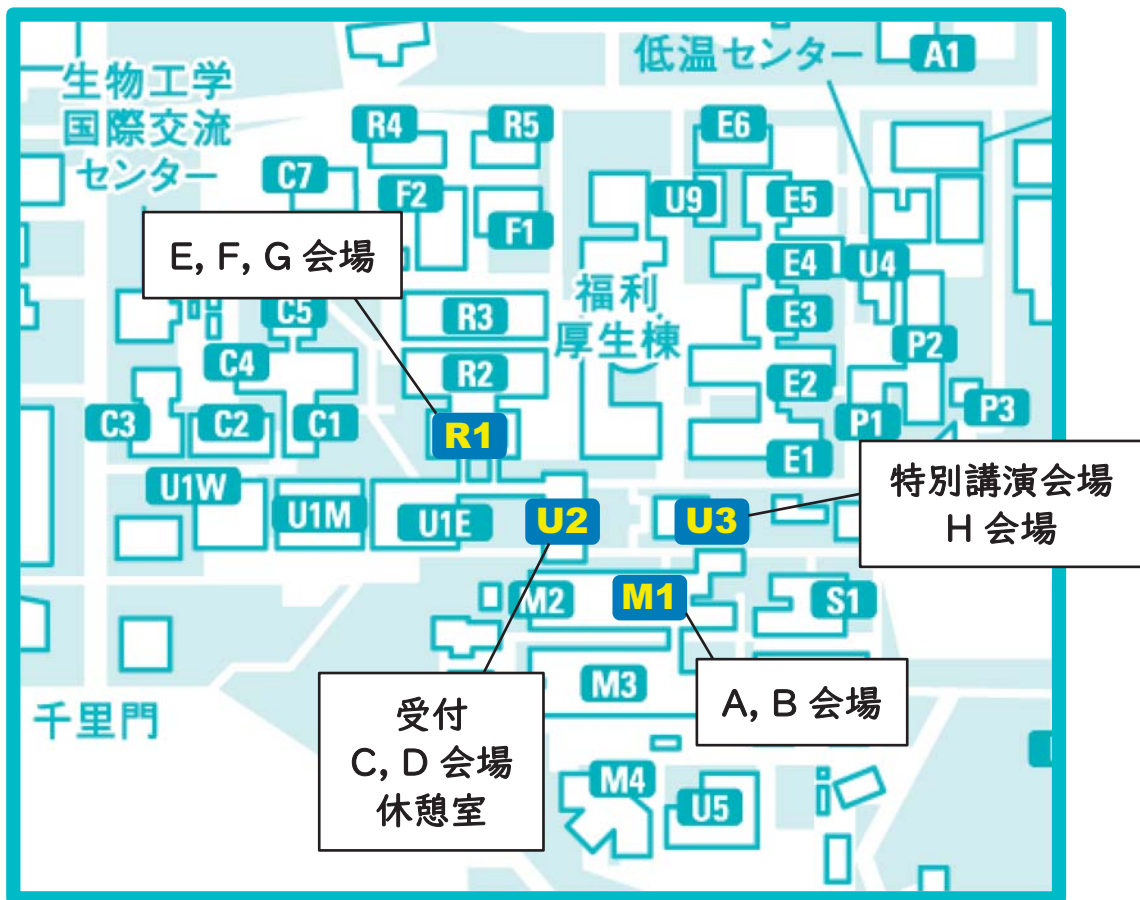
生物工学
国際交流
センター

低温センター

A1

R4

R5

E6

C7

F2

F1

U9

E5

E, F, G 会場

福利
厚生棟

E4

U4

C5

R3

E3

P2

C4

R2

E2

C3

C2

C1

R1

P1

P3

E1

U1W

U1M

U1E

U2

U3

特別講演会場
H 会場

M2

M1

S1

M3

千里門

受付
C, D 会場
休憩室

A, B 会場

M4

U5